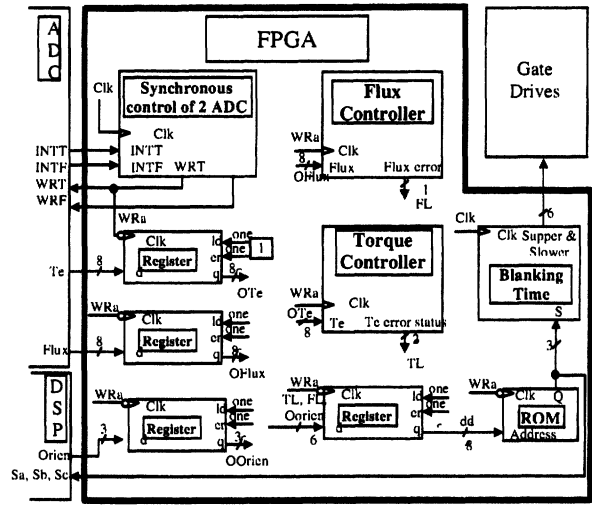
A
D
C

FPGA

Gate
Drives

Clk

Synchronous
control of 2 ADC

Clk
INTT
INTF WRT

INTT
INTF
WRT
WRF

Flux
Controller

WRa
8
Clk
Flux
Flux error
OFlux
1
FL

WRa
Clk
ld
en
one
one
1
Register
d
q
Te
8
8
OTe

Torque
Controller

WRa
OTe
Clk
Te
Te error status
2
TL

Clk
6
Clk Supper &
Slower

Blanking
Time

S

WRa
Clk
ld
en
one
one
Register
d
q
Flux
8
8
OFlux

D
S
P

WRa
Clk
ld
en
one
one
Register
d
q
Orien
3
3
OOrien
Sa, Sb, Sc

WRa
TL, FL
Oorien
6
Clk
ld
en
one
one
Register
d
q
c
dd
8

3
WRa
Clk
Q
ROM
Address